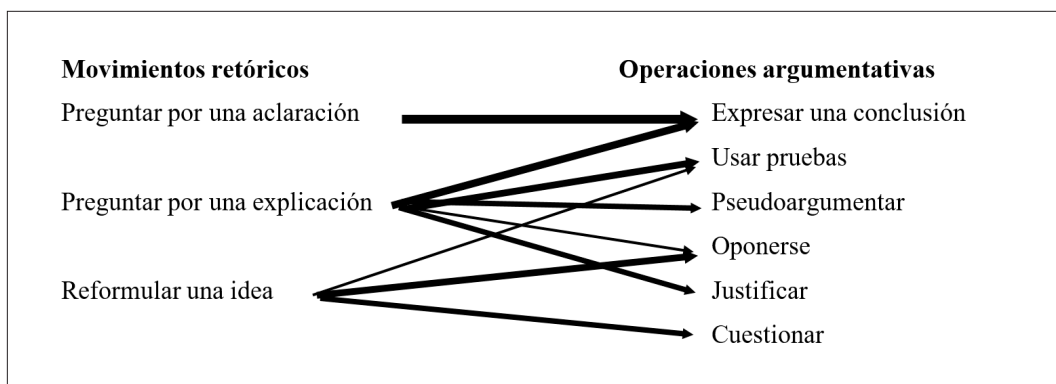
Movimientos retóricos

Preguntar por una aclaración

Preguntar por una explicación

Reformular una idea

Operaciones argumentativas

Expresar una conclusión

Usar pruebas

Pseudoargumentar

Oponerse

Justificar

Cuestionar